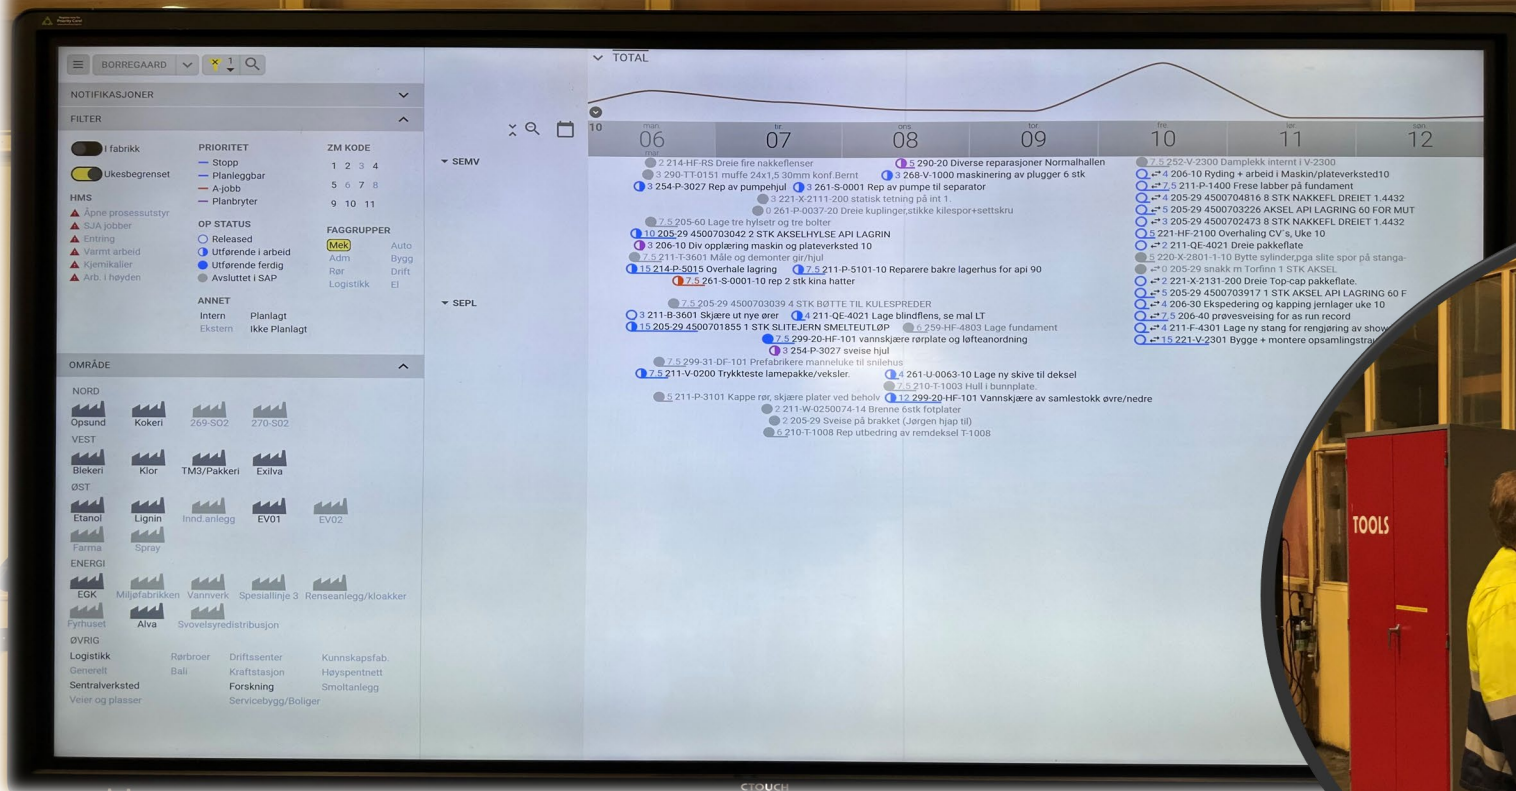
BORREGAARD

NOTIFIKASJONER

FILTER

I fabrikk

Ukesbegrenset

HMS
Åpne prosessutstyr
SJA jobber
Entring
Varmt arbeid
Kjemikalier
Arb. i høyden

PRIORITET
Stopp
Planleggbar
A-jobb
Planbryter

ZM KODE
1 2 3 4
5 6 7 8
9 10 11

OP STATUS
Released
Utførende i arbeid
Utførende ferdig
Avsluttet i SAP

FAGGRUPPER
Mek Auto
Adm Bygg
Rør Drift
Logistikk El

ANNET
Intern Planlagt
Ekstern Ikke Planlagt

OMRÅDE

NORD
Opsund Kokeri 269-S02 270-S02
VEST
Blekeri Klor TM3/Pakkeri Exilva
ØST
Etanol Lignin Innd.anlegg EV01 EV02
Farma Spray
ENERGI
EGK Miljøfabrikken Vannverk Spesiallinje 3 Renseanlegg/kloakker
Fyrhuset Alva Svovelsyredistribusjon
ØVRIG
Logistikk Rørbroer Driftssenter Kunnskapsfab.
Generelt Bali Kraftstasjon Høyspentnett
Sentralverksted Forskning Smoltanlegg
Veier og plasser Servicebygg/Boliger

TOTAL

10
man. 06 mar
07
ons 08
tor 09
fre 10
lør 11
søn 12

SEMV

SEPL

2 214-HF-RS Dreie fire nakkeflenser
3 290-TT-0151 muffe 24x1,5 30mm konf.Bernt
3 254-P-3027 Rep av pumpehjul
3 261-S-0001 Rep av pumpe til separator
3 221-X-2111-200 statisk tetning på int 1.
0 261-P-0037-20 Dreie kuplinger,stikke kilespor+settskru
7,5 205-60 Lage tre hylsetr og tre bolter
10 205-29 4500703042 2 STK AKSELHYLSE API LAGRIN
3 206-10 Div opplæring maskin og plateverksted 10
7,5 211-T-3601 Måle og demonter gir/hjul
15 214-P-5015 Overhale lagring
7,5 211-P-5101-10 Reparere bakre lagerhus for api 90
7,5 261-S-0001-10 rep 2 stk kina hatter
5 290-20 Diverse reparasjoner Normalhallen
3 268-V-1000 maskinering av plugger 6 stk
7,5 252-V-2300 Damplekk internt i V-2300
4 206-10 Ryding + arbeid i Maskin/plateverksted10
7,5 211-P-1400 Frese labber på fundament
4 205-29 4500704816 8 STK NAKKEFL DREIET 1.4432
2 205-29 4500703226 AKSEL API LAGRING 60 FOR MUT
3 205-29 4500702473 8 STK NAKKEFL DREIET 1.4432
5 221-HF-2100 Overhaling CV´s, Uke 10
2 211-QE-4021 Dreie pakkeflate
5 220-X-2801-1-10 Bytte sylinder,pga slite spor på stanga-
0 205-29 snakk m Torfinn 1 STK AKSEL
2 221-X-2131-200 Dreie Top-cap pakkeflate.
5 205-29 4500703917 1 STK AKSEL API LAGRING 60 F
4 206-30 Ekspedering og kapping jernlager uke 10
7,5 206-40 prøvesveising for as run record
4 211-F-4301 Lage ny stang for rengjøring av showe
15 221-V-2301 Bygge + montere opsamlingstra
7,5 205-29 4500703039 4 STK BØTTE TIL KULESPREDER
3 211-B-3601 Skjære ut nye ører
4 211-QE-4021 Lage blindflens, se mal LT
15 205-29 4500701855 1 STK SLITEJERN SMELTEUTLØP
6 259-HF-4803 Lage fundament
7,5 299-20-HF-101 vannskjære rørplate og løfteanordning
3 254-P-3027 sveise hjul
7,5 299-31-DF-101 Prefabrikere manneluke til sniiehus
7,5 211-V-0200 Trykkteste lamepakke/veksler.
4 261-U-0063-10 Lage ny skive til deksel
7,5 210-T-1003 Hull i bunnplate.
5 211-P-3101 Kappe rør, skjære plater ved beholv
12 299-20-HF-101 Vannskjære av samlestokk øvre/nedre
2 211-W-0250074-14 Brenne 6stk fotplater
2 205-29 Sveise på brakket (Jørgen hjap til)
6 210-T-1008 Rep utbedring av remdeksel T-1008

TOOLS

CTOUCH